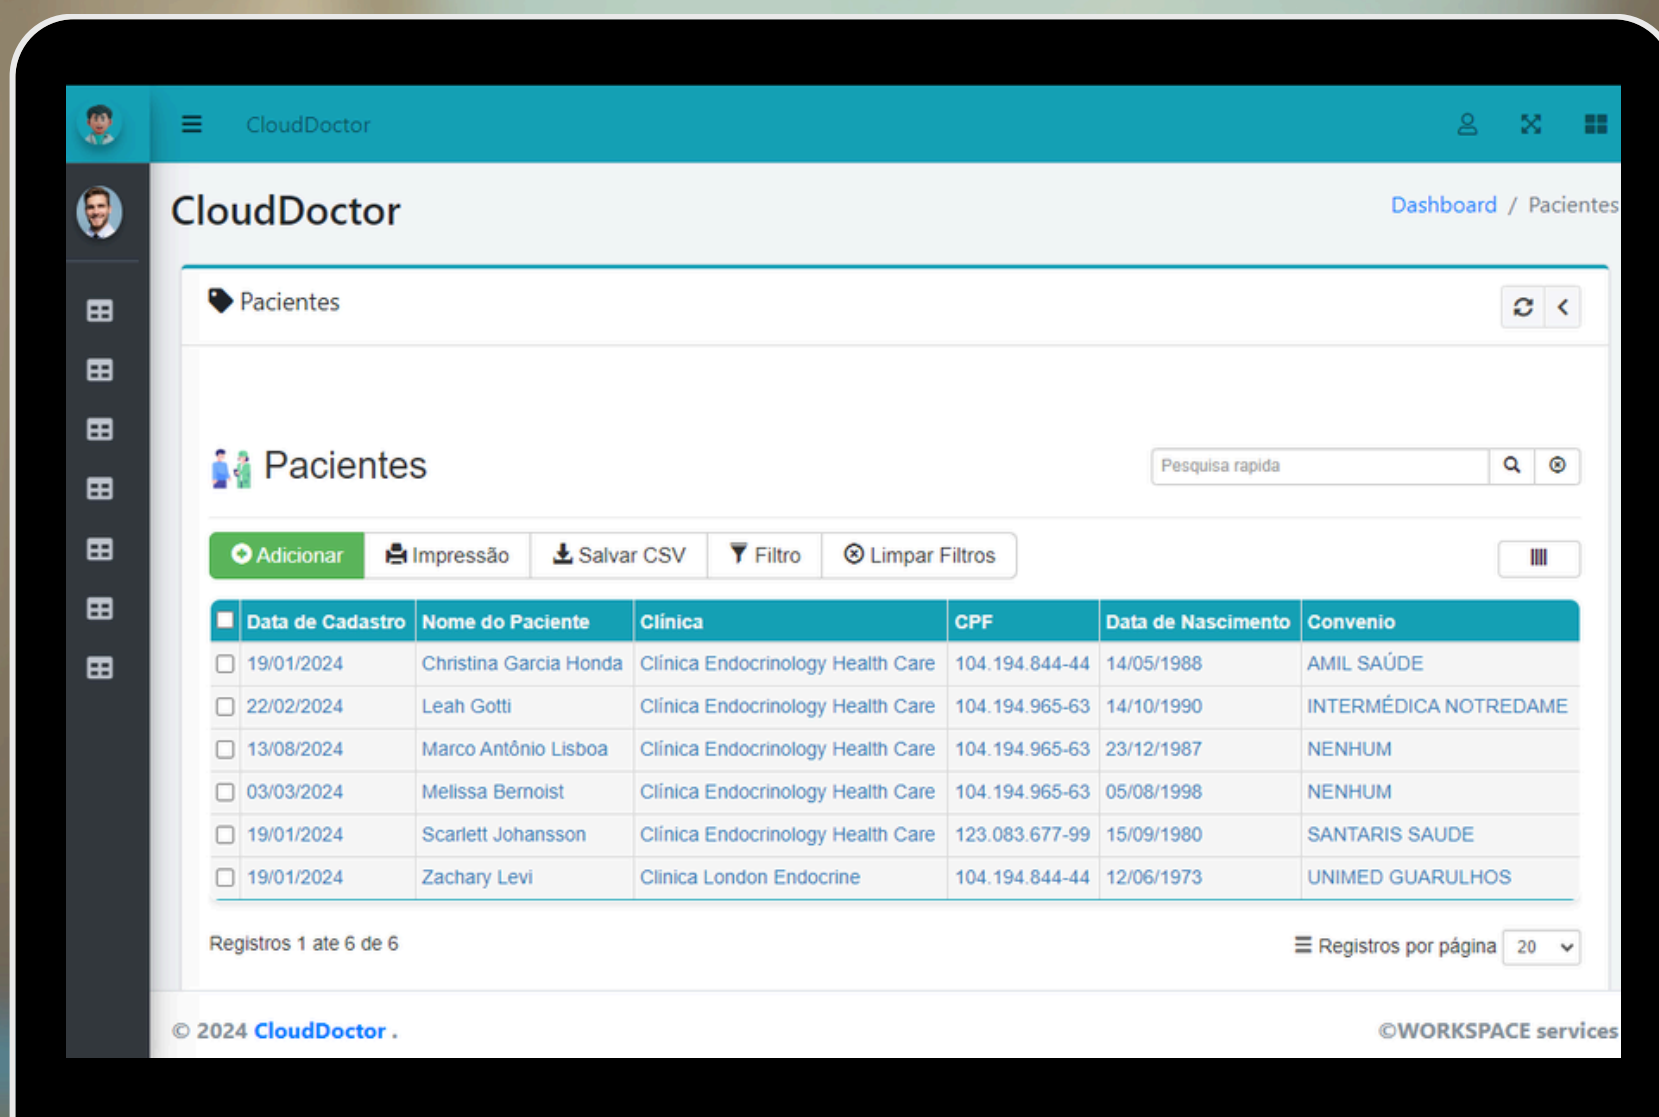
CloudDoctor

CloudDoctor

Dashboard / Pacientes

Pacientes

Pacientes

Pesquisa rapida

Adicionar | Impressão | Salvar CSV | Filtro | Limpar Filtros

| | Data de Cadastro | Nome do Paciente | Clínica | CPF | Data de Nascimento | Convenio |
|---|---|---|---|---|---|---|
| | 19/01/2024 | Christina Garcia Honda | Clínica Endocrinology Health Care | 104.194.844-44 | 14/05/1988 | AMIL SAÚDE |
| | 22/02/2024 | Leah Gotti | Clínica Endocrinology Health Care | 104.194.965-63 | 14/10/1990 | INTERMÉDICA NOTREDAME |
| | 13/08/2024 | Marco Antônio Lisboa | Clínica Endocrinology Health Care | 104.194.965-63 | 23/12/1987 | NENHUM |
| | 03/03/2024 | Melissa Bernoist | Clínica Endocrinology Health Care | 104.194.965-63 | 05/08/1998 | NENHUM |
| | 19/01/2024 | Scarlett Johansson | Clínica Endocrinology Health Care | 123.083.677-99 | 15/09/1980 | SANTARIS SAUDE |
| | 19/01/2024 | Zachary Levi | Clinica London Endocrine | 104.194.844-44 | 12/06/1973 | UNIMED GUARULHOS |

Registros 1 ate 6 de 6

Registros por página 20

© 2024 CloudDoctor .

©WORKSPACE services